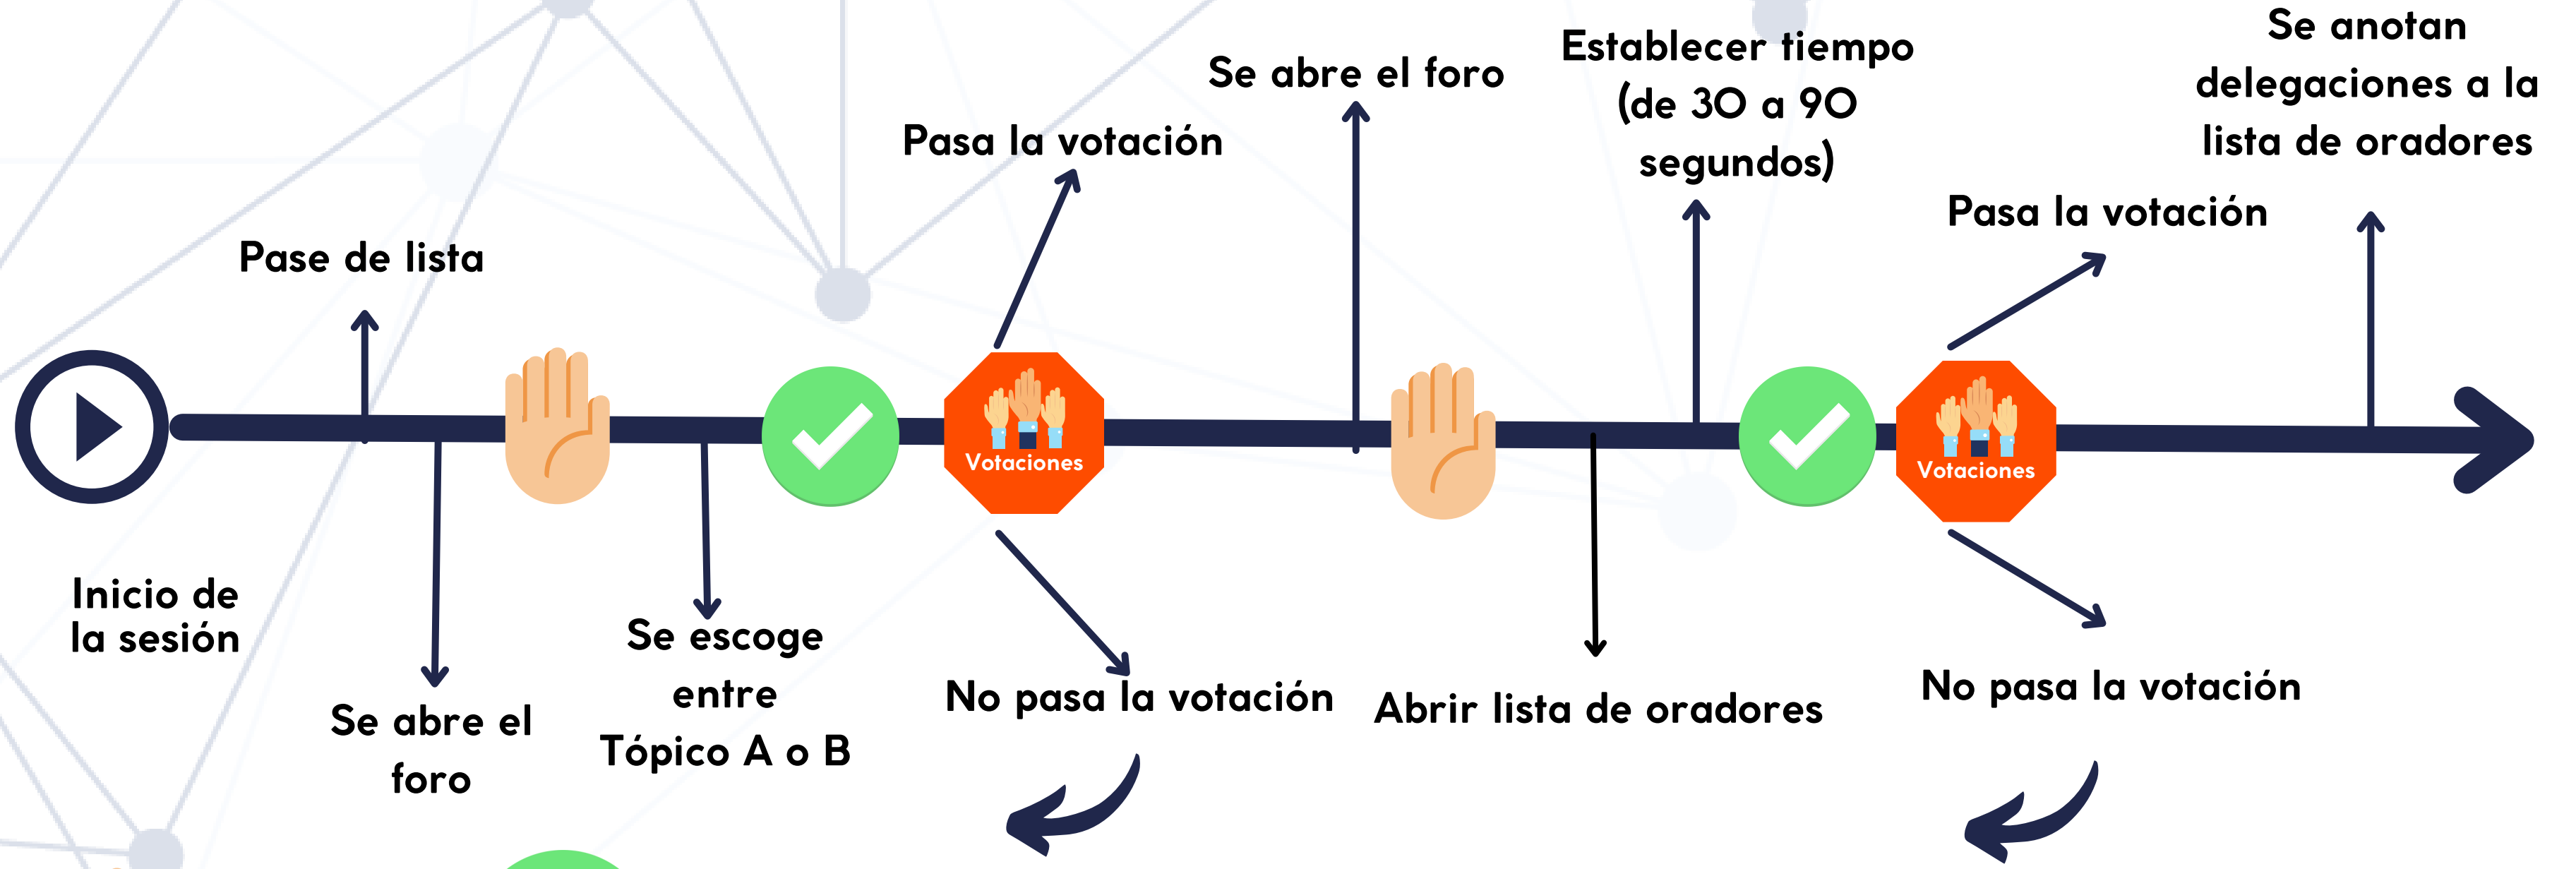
Pase de lista

Inicio de la sesión

Se abre el foro

Se escoge entre Tópico A o B

Pasa la votación

Votaciones

No pasa la votación

Se abre el foro

Abrir lista de oradores

Establecer tiempo (de 30 a 90 segundos)

Pasa la votación

Votaciones

No pasa la votación

Se anotan delegaciones a la lista de oradores